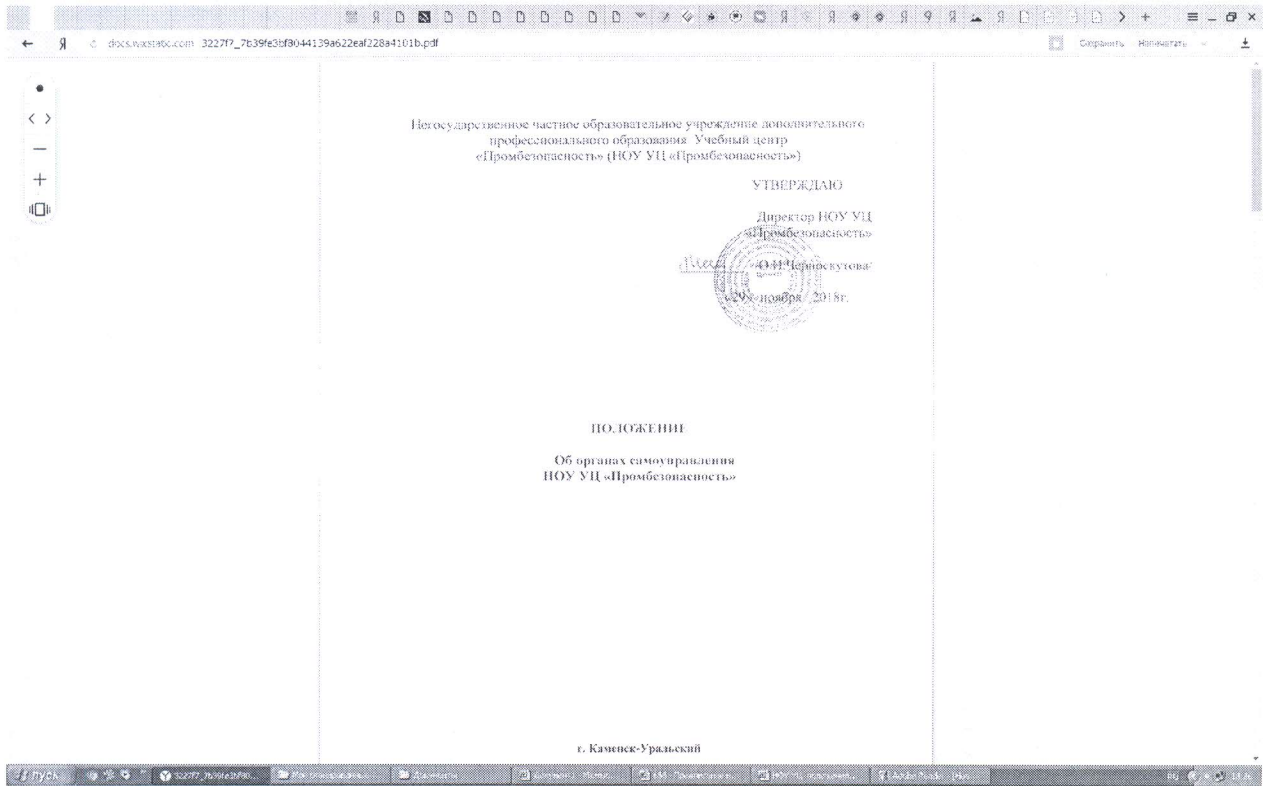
Я

docs.wixstatic.com 3227f7_7b39fe3bf3044139a622eaf228a4101b.pdf

Сохранить Напечатать

Негосударственное частное образовательное учреждение дополнительного профессионального образования Учебный центр «Промбезопасность» (НОУ УЦ «Промбезопасность»)

УТВЕРЖДАЮ

Директор НОУ УЦ «Промбезопасность»

О.И.Черноскутова

«29» ноября 2018г.

ПОЛОЖЕНИЕ

Об органах самоуправления НОУ УЦ «Промбезопасность»

г. Каменск-Уральский

Пуск

3227f7_7b39fe3bf30...

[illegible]

Документы

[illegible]

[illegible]

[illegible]

Adobe Reader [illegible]

RU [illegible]